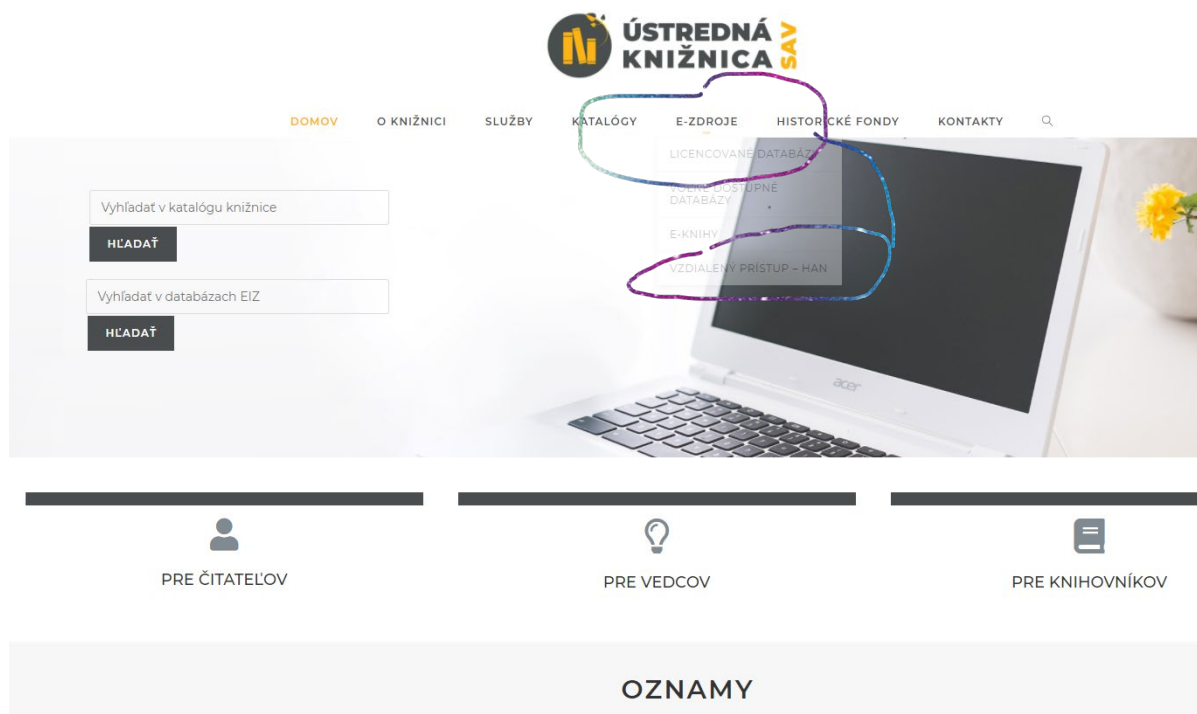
ÚSTREDNÁ KNIŽNICA SAV

DOMOV O KNIŽNICI SLUŽBY KATALÓGY E-ZDROJE HISTORICKÉ FONDY KONTAKTY

LICENCOVANÉ DATABÁZY
VOĽNE DOSTUPNÉ DATABÁZY
E-KNIHY
VZDIALENÝ PRÍSTUP – HAN

Vyhľadať v katalógu knižnice
HĽADAŤ

Vyhľadať v databázach EIZ
HĽADAŤ

acer

PRE ČITATEĽOV

PRE VEDCOV

PRE KNIHOVNÍKOV

OZNAMY